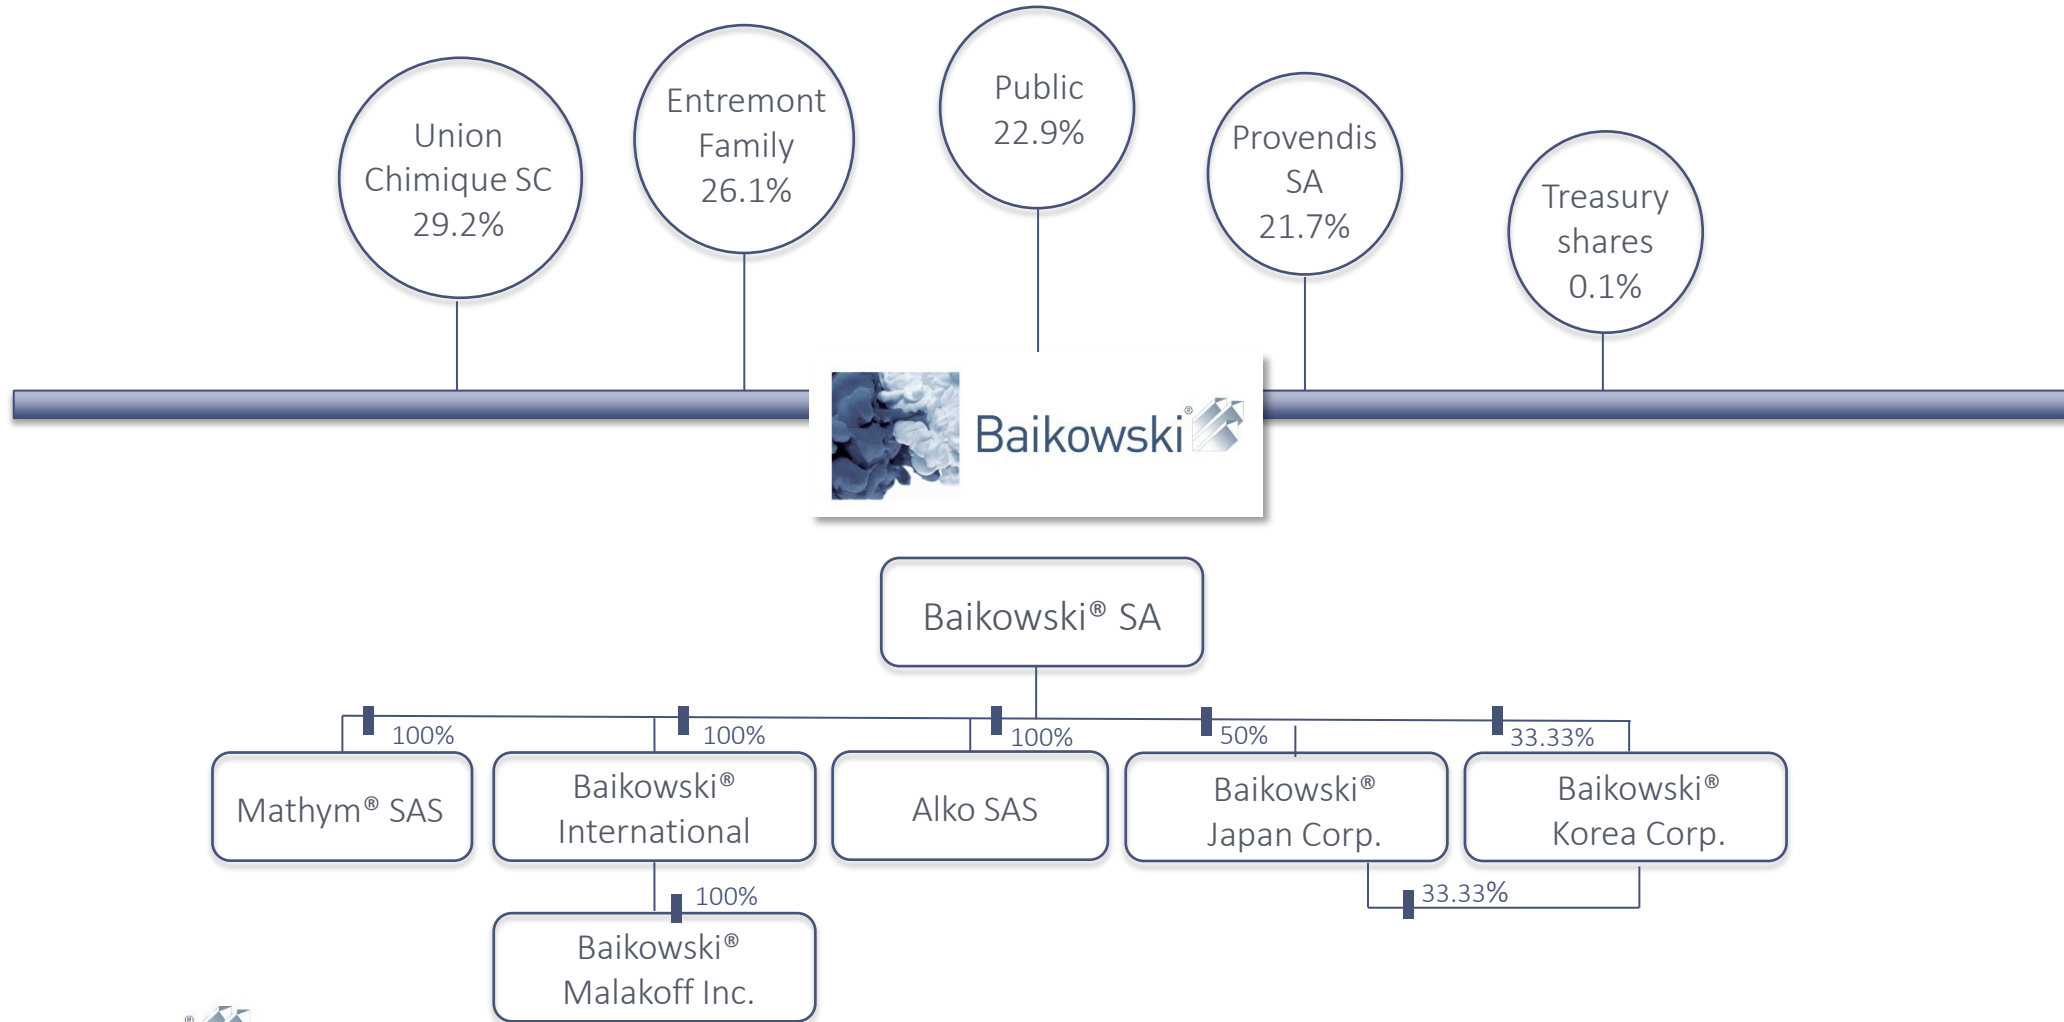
Union Chimique SC 29.2%

Entremont Family 26.1%

Public 22.9%

Provendis SA 21.7%

Treasury shares 0.1%

Baikowski®

Baikowski® SA

100%

100%

100%

50%

33.33%

Mathym® SAS

Baikowski® International

Alko SAS

Baikowski® Japan Corp.

Baikowski® Korea Corp.

100%

33.33%

Baikowski® Malakoff Inc.